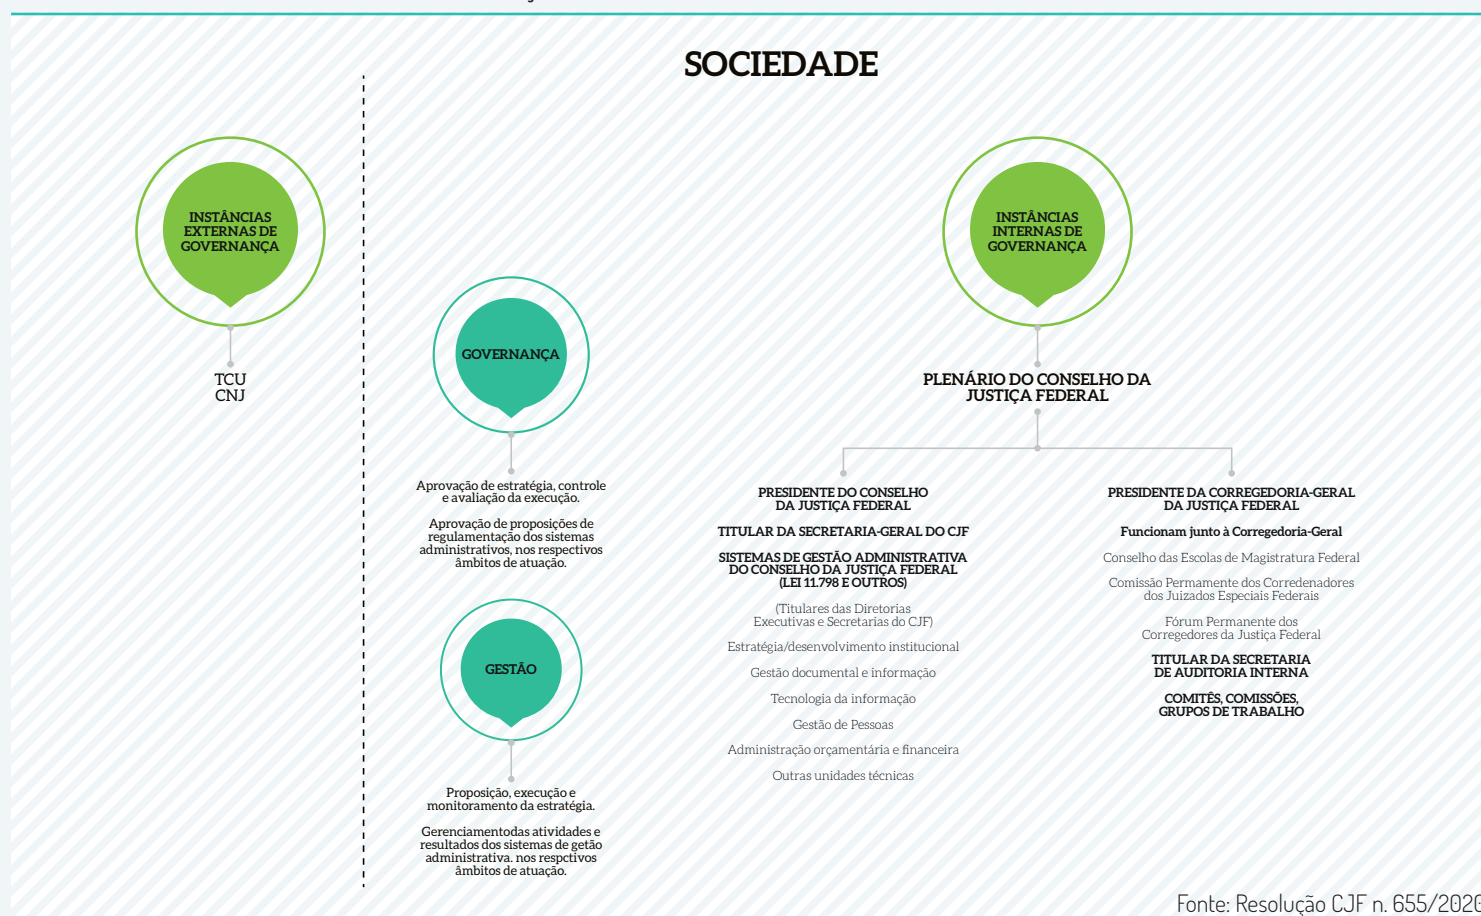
SOCIEDADE

INSTÂNCIAS EXTERNAS DE GOVERNANÇA

TCU
CNJ

GOVERNANÇA

Aprovação de estratégia, controle e avaliação da execução.

Aprovação de proposições de regulamentação dos sistemas administrativos, nos respectivos âmbitos de atuação.

GESTÃO

Proposição, execução e monitoramento da estratégia.

Gerenciamentodas atividades e resultados dos sistemas de getão administrativa. nos respctivos âmbitos de atuação.

INSTÂNCIAS INTERNAS DE GOVERNANÇA

PLENÁRIO DO CONSELHO DA JUSTIÇA FEDERAL

PRESIDENTE DO CONSELHO DA JUSTIÇA FEDERAL

TITULAR DA SECRETARIA-GERAL DO CJF

SISTEMAS DE GESTÃO ADMINISTRATIVA DO CONSELHO DA JUSTIÇA FEDERAL (LEI 11.798 E OUTROS)

(Titulares das Diretorias Executivas e Secretarias do CJF)

Estratégia/desenvolvimento institucional

Gestão documental e informação

Tecnologia da informação

Gestão de Pessoas

Administração orçamentária e financeira

Outras unidades técnicas

PRESIDENTE DA CORREGEDORIA-GERAL DA JUSTIÇA FEDERAL

Funcionam junto à Corregedoria-Geral

Conselho das Escolas de Magistratura Federal

Comissão Permamente dos Corredenadores dos Juizados Especiais Federais

Fórum Permanente dos Corregedores da Justiça Federal

TITULAR DA SECRETARIA DE AUDITORIA INTERNA

COMITÊS, COMISSÕES, GRUPOS DE TRABALHO

Fonte: Resolução CJF n. 655/202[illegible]